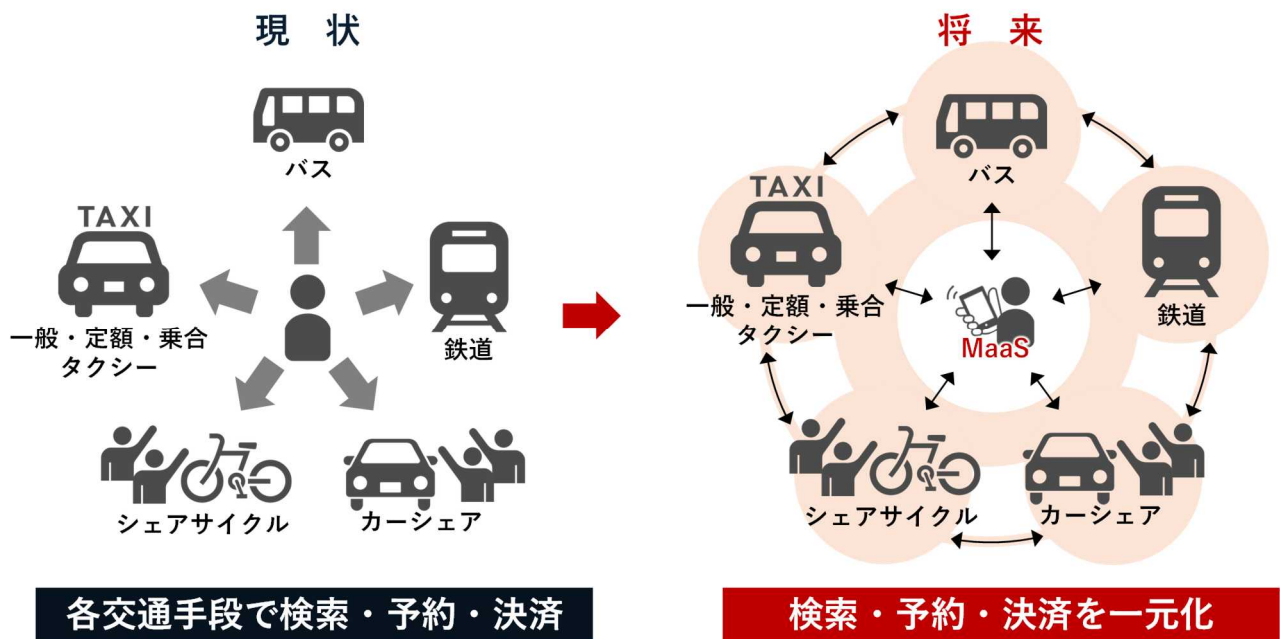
現　状

バス

TAXI

一般・定額・乗合
タクシー

鉄道

シェアサイクル

カーシェア

各交通手段で検索・予約・決済

将　来

バス

TAXI

一般・定額・乗合
タクシー

MaaS

鉄道

シェアサイクル

カーシェア

検索・予約・決済を一元化